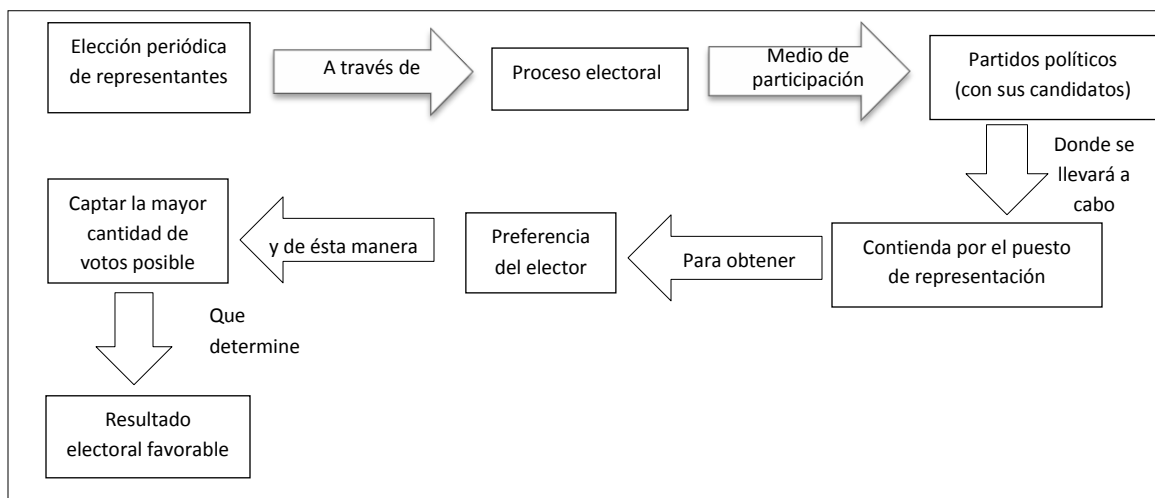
Elección periódica de representantes

A través de

Proceso electoral

Medio de participación

Partidos políticos (con sus candidatos)

Donde se llevará a cabo

Contienda por el puesto de representación

Para obtener

Preferencia del elector

y de ésta manera

Captar la mayor cantidad de votos posible

Que determine

Resultado electoral favorable